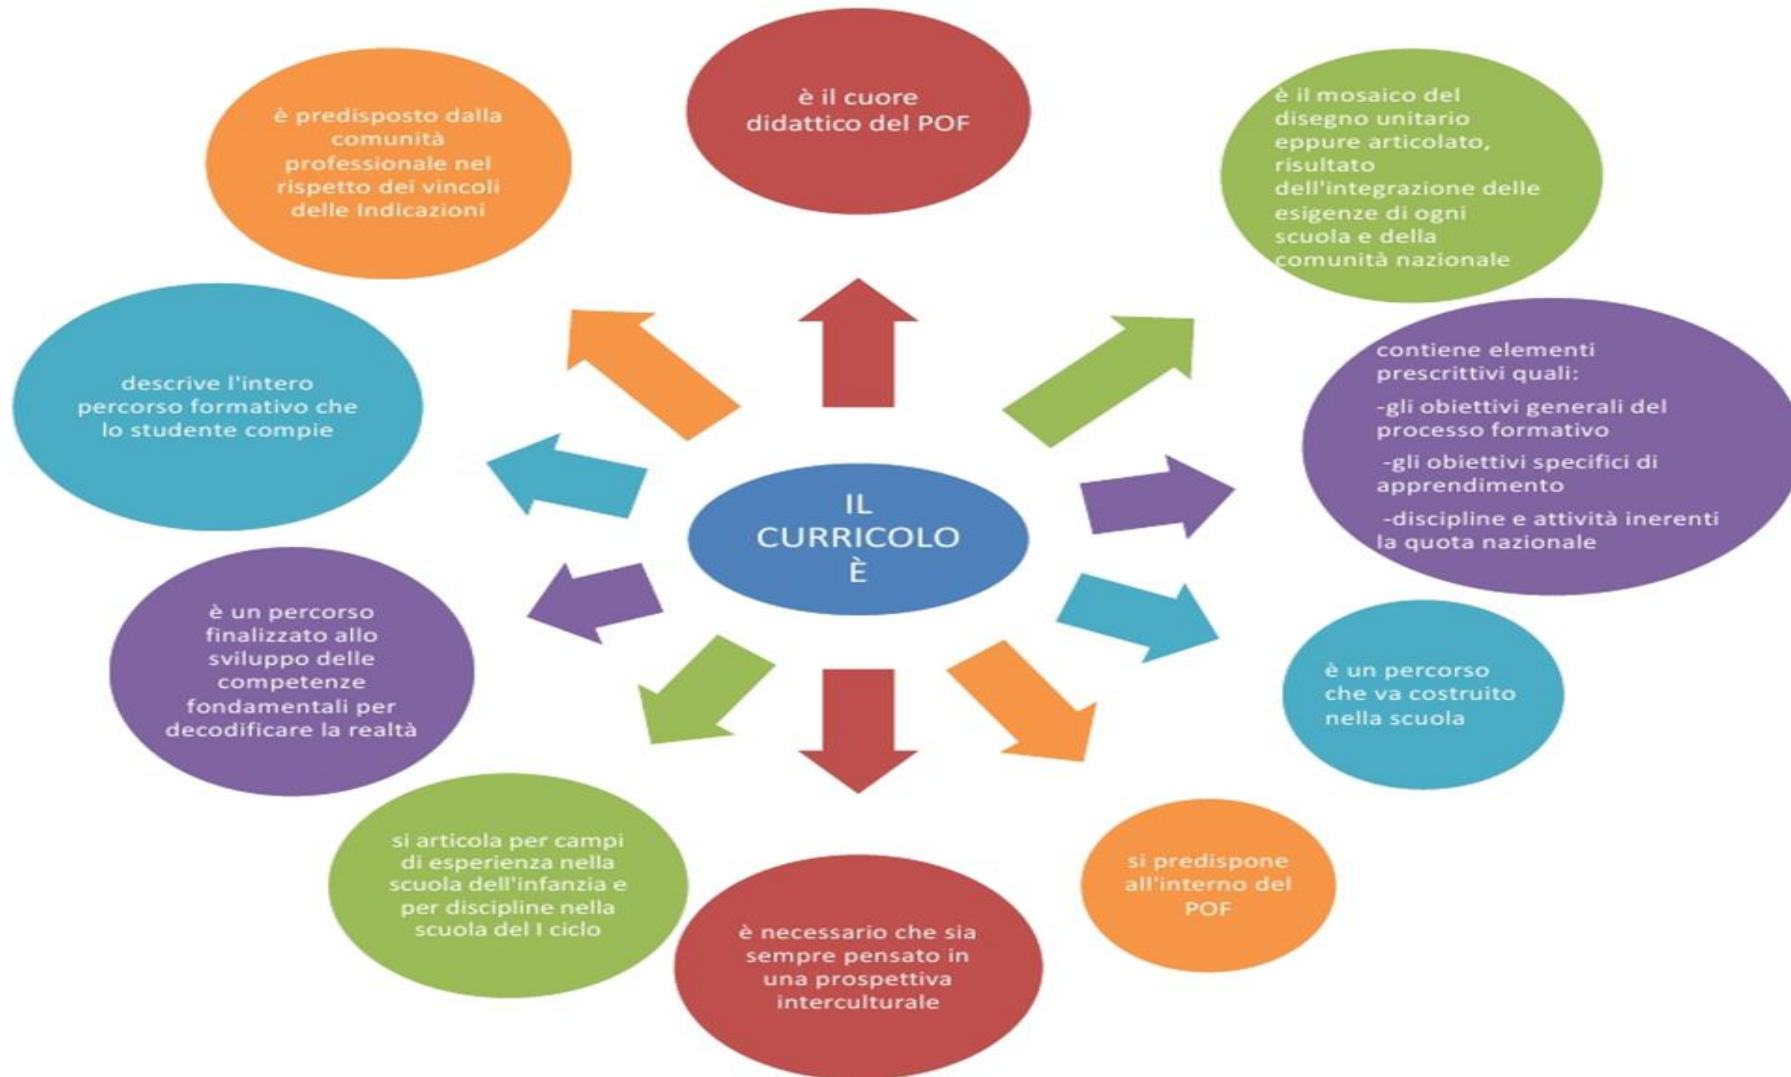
IL CURRICOLO È

è il cuore didattico del POF

è il mosaico del disegno unitario eppure articolato, risultato dell'integrazione delle esigenze di ogni scuola e della comunità nazionale

contiene elementi prescrittivi quali:
-gli obiettivi generali del processo formativo
-gli obiettivi specifici di apprendimento
-discipline e attività inerenti la quota nazionale

è un percorso che va costruito nella scuola

si predispone all'interno del POF

è necessario che sia sempre pensato in una prospettiva interculturale

si articola per campi di esperienza nella scuola dell'infanzia e per discipline nella scuola del I ciclo

è un percorso finalizzato allo sviluppo delle competenze fondamentali per decodificare la realtà

descrive l'intero percorso formativo che lo studente compie

è predisposto dalla comunità professionale nel rispetto dei vincoli delle Indicazioni